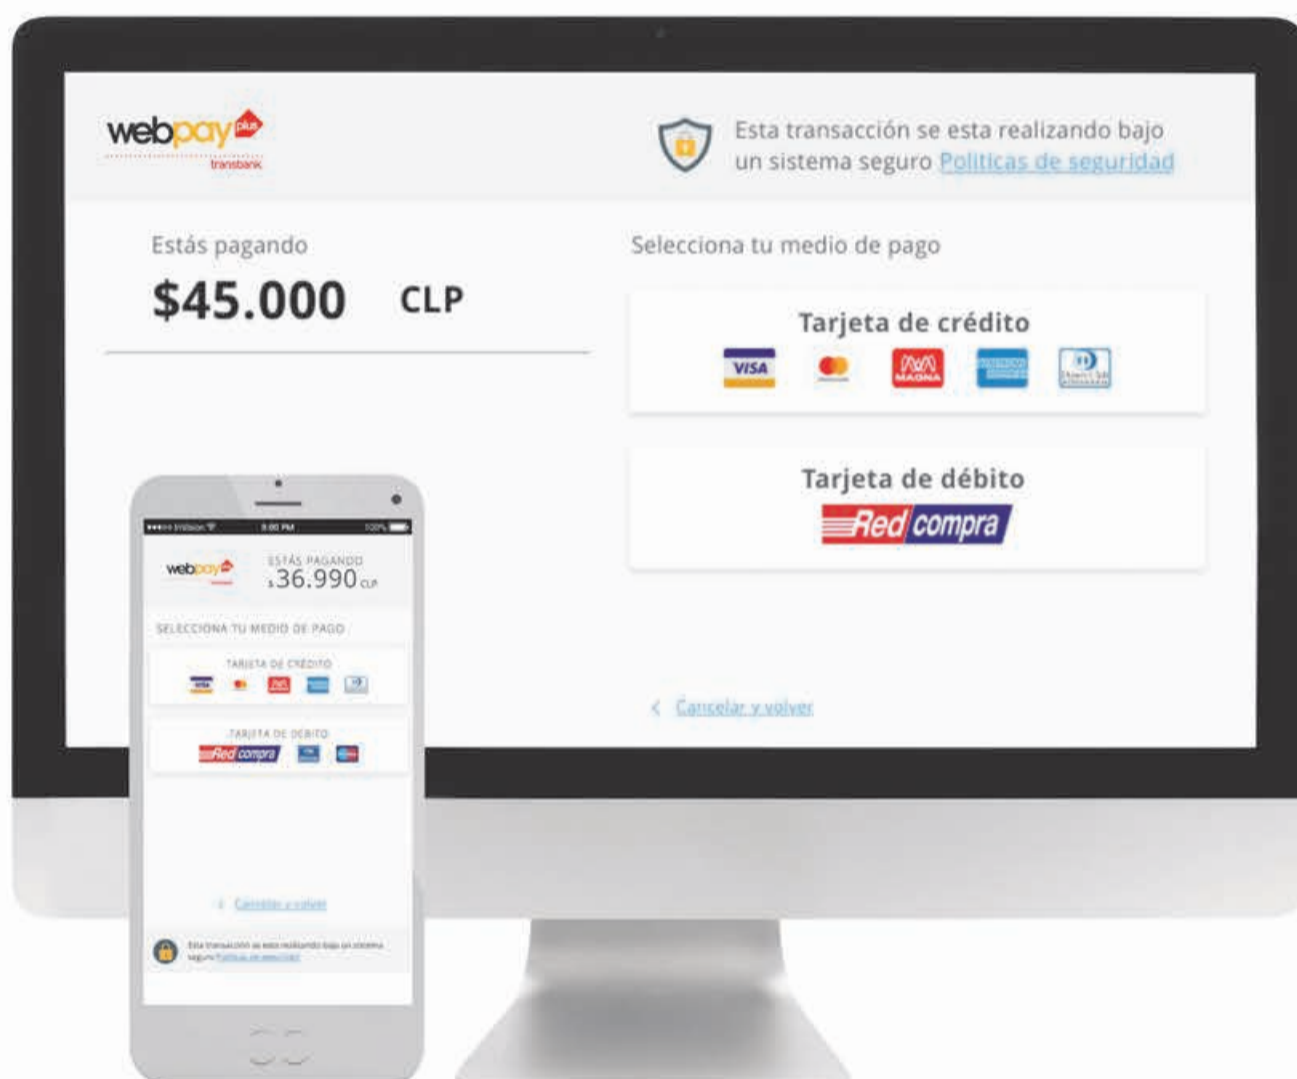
webpay plus
transbank

Esta transacción se esta realizando bajo un sistema seguro Politicas de seguridad

Estás pagando
$45.000 CLP

Selecciona tu medio de pago

Tarjeta de crédito
VISA
MAGNA

Tarjeta de débito
Red compra

< Cancelar y volver

••••• Verizon 9:00 PM 100%
webpay
ESTÁS PAGANDO
$36.990 CLP

SELECCIONA TU MEDIO DE PAGO

TARJETA DE CRÉDITO

TARJETA DE DÉBITO
Red compra

< Cancelar y volver

Esta transacción se esta realizando bajo un sistema seguro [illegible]